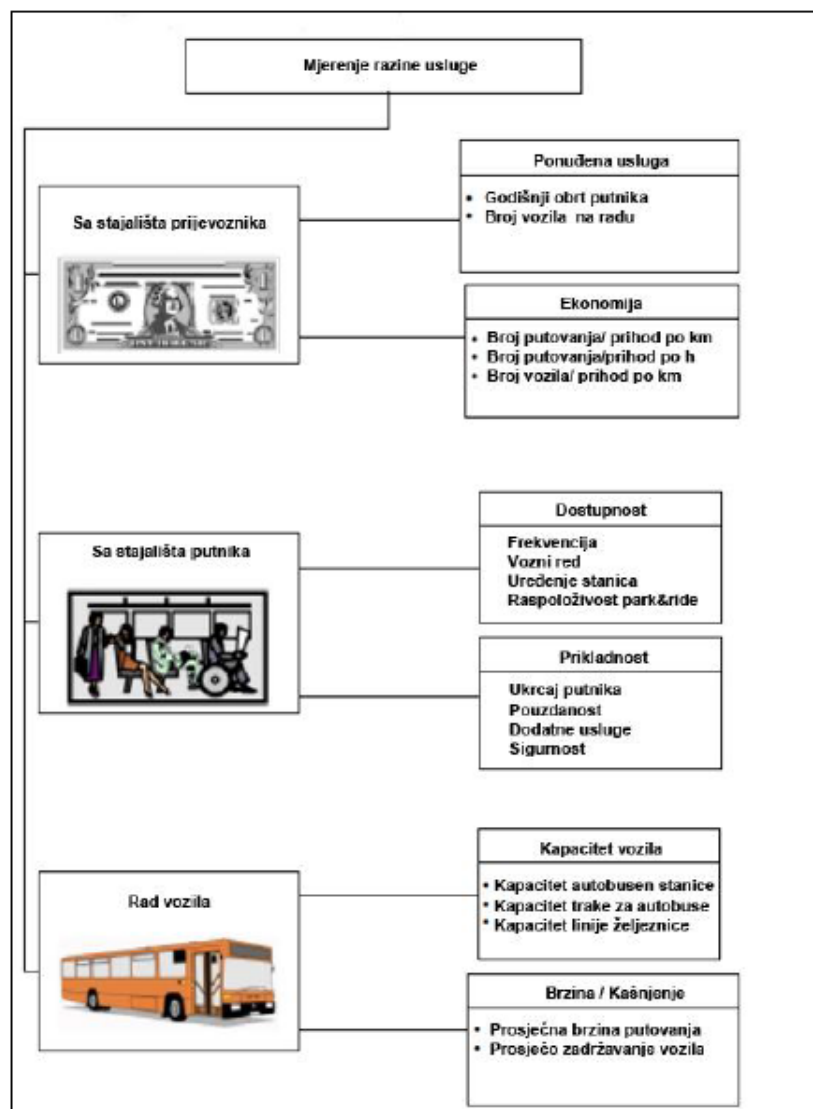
Mjerenje razine usluge

Sa stajališta prijevoznika

Ponuđena usluga

• Godišnji obrt putnika
• Broj vozila na radu

Ekonomija

• Broj putovanja/ prihod po km
• Broj putovanja/prihod po h
• Broj vozila/ prihod po km

Sa stajališta putnika

Dostupnost

Frekvencija
Vozni red
Uređenje stanica
Raspoloživost park&ride

Prikladnost

Ukrcaj putnika
Pouzdanost
Dodatne usluge
Sigurnost

Rad vozila

Kapacitet vozila

• Kapacitet autobusen stanice
• Kapacitet trake za autobuse
• Kapacitet linije željeznice

Brzina / Kašnjenje

• Prosječna brzina putovanja
• Prosječo zadržavanje vozila